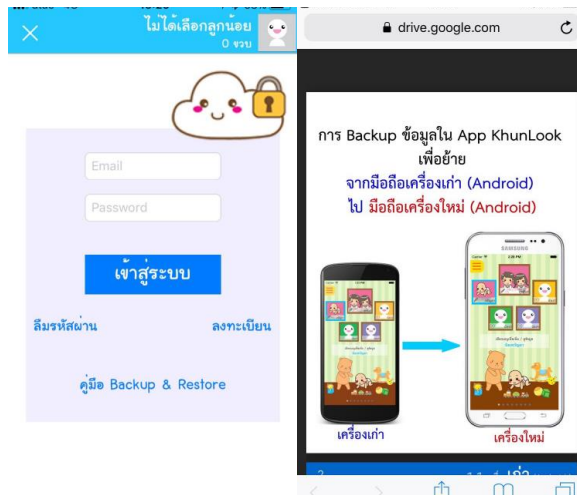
ไม่ได้เลือกลูกน้อย
0 ขวบ

Email
Password
เข้าสู่ระบบ
ลืมรหัสผ่าน
ลงทะเบียน
คู่มือ Backup & Restore

drive.google.com

การ Backup ข้อมูลใน App KhunLook เพื่อย้าย
จากมือถือเครื่องเก่า (Android)
ไป มือถือเครื่องใหม่ (Android)

SAMSUNG

เครื่องเก่า
เครื่องใหม่